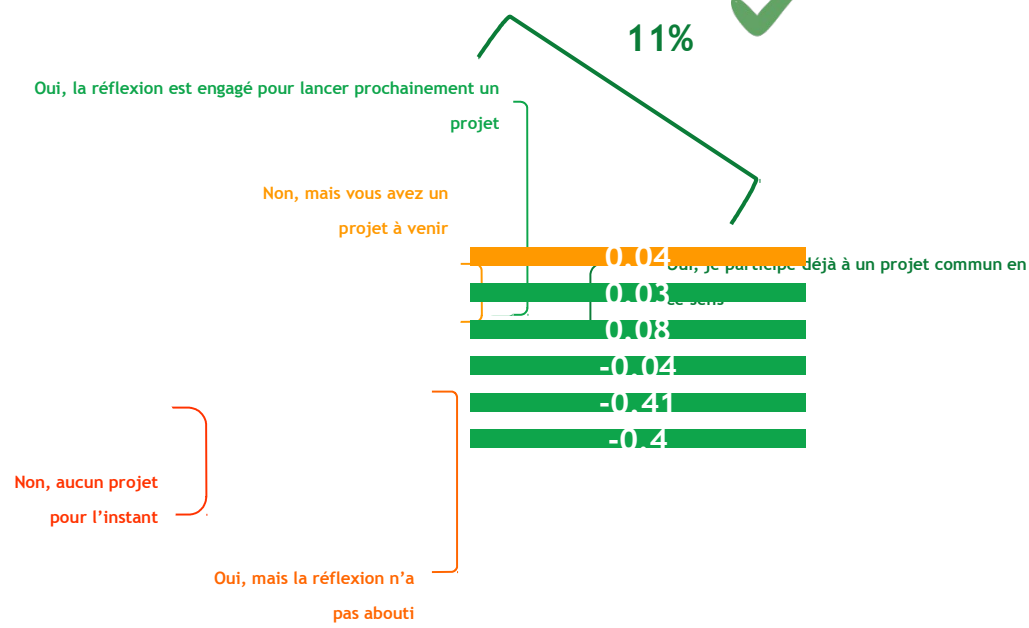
11%

Oui, la réflexion est engagé pour lancer prochainement un projet

Non, mais vous avez un projet à venir

0.04

Oui, je participe déjà à un projet commun en ce sens

0.03

0.08

-0.04

-0.41

-0.4

Non, aucun projet pour l'instant

Oui, mais la réflexion n'a pas abouti